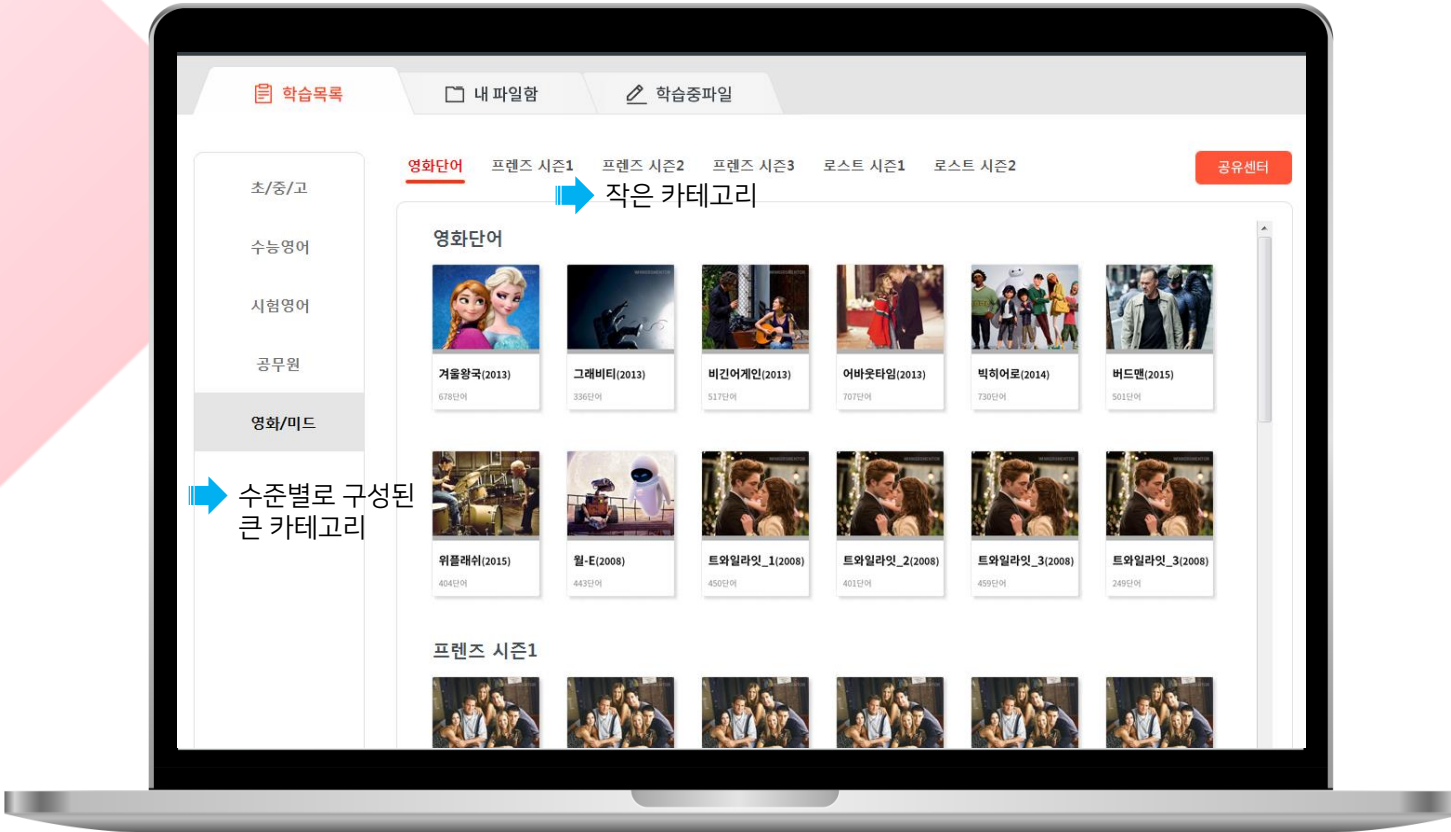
학습목록 내 파일함 학습중파일

영화단어 프렌즈 시즌1 프렌즈 시즌2 프렌즈 시즌3 로스트 시즌1 로스트 시즌2

공유센터

작은 카테고리

초/중/고
수능영어
시험영어
공무원
영화/미드

수준별로 구성된 큰 카테고리

영화단어

겨울왕국(2013)
678단어
그래비티(2013)
336단어
비긴어게인(2013)
517단어
어바웃타임(2013)
707단어
빅히어로(2014)
730단어
버드맨(2015)
501단어

위플래쉬(2015)
404단어
월-E(2008)
443단어
트와일라잇_1(2008)
450단어
트와일라잇_2(2008)
401단어
트와일라잇_3(2008)
459단어
트와일라잇_3(2008)
249단어

프렌즈 시즌1